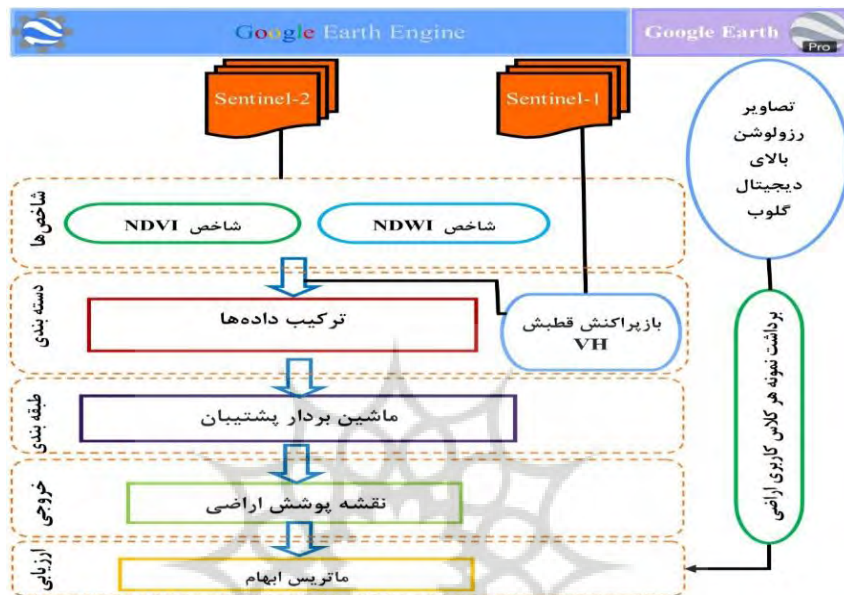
Google Earth Engine

Google Earth Pro

Sentinel-2

Sentinel-1

تصاویر رزولوشن بالای دیجیتال گلوب

شاخص‌ها

شاخص NDVI

شاخص NDWI

دسته بندی

ترکیب داده‌ها

بازپراکنش قطبش VH

برداشت نمونه هر کلاس کاربری اراضی

طبقه بندی

ماشین بردار پشتیبان

خروجی

نقشه پوشش اراضی

ارزیابی

ماتریس ابهام